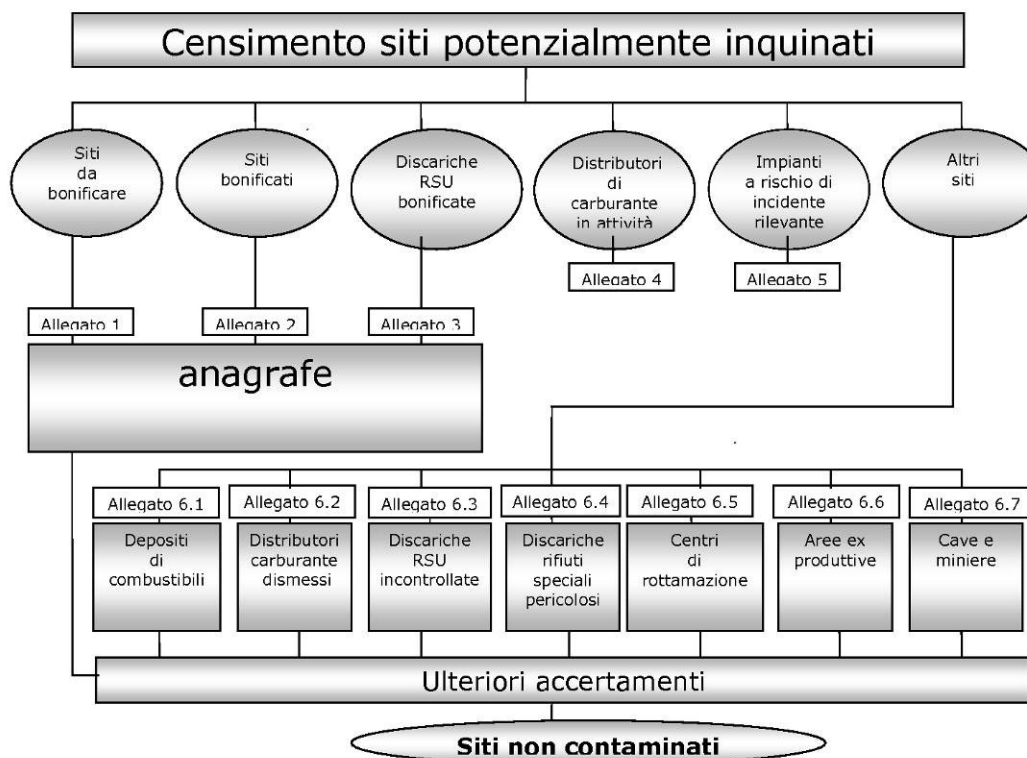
Censimento siti potenzialmente inquinati

Siti da bonificare

Siti bonificati

Discariche RSU bonificate

Distributori di carburante in attività

Impianti a rischio di incidente rilevante

Altri siti

Allegato 4

Allegato 5

Allegato 1

Allegato 2

Allegato 3

anagrafe

Allegato 6.1

Depositi di combustibili

Allegato 6.2

Distributori carburante dismessi

Allegato 6.3

Discariche RSU incontrollate

Allegato 6.4

Discariche rifiuti speciali pericolosi

Allegato 6.5

Centri di rottamazione

Allegato 6.6

Aree ex produttive

Allegato 6.7

Cave e miniere

Ulteriori accertamenti

Siti non contaminati